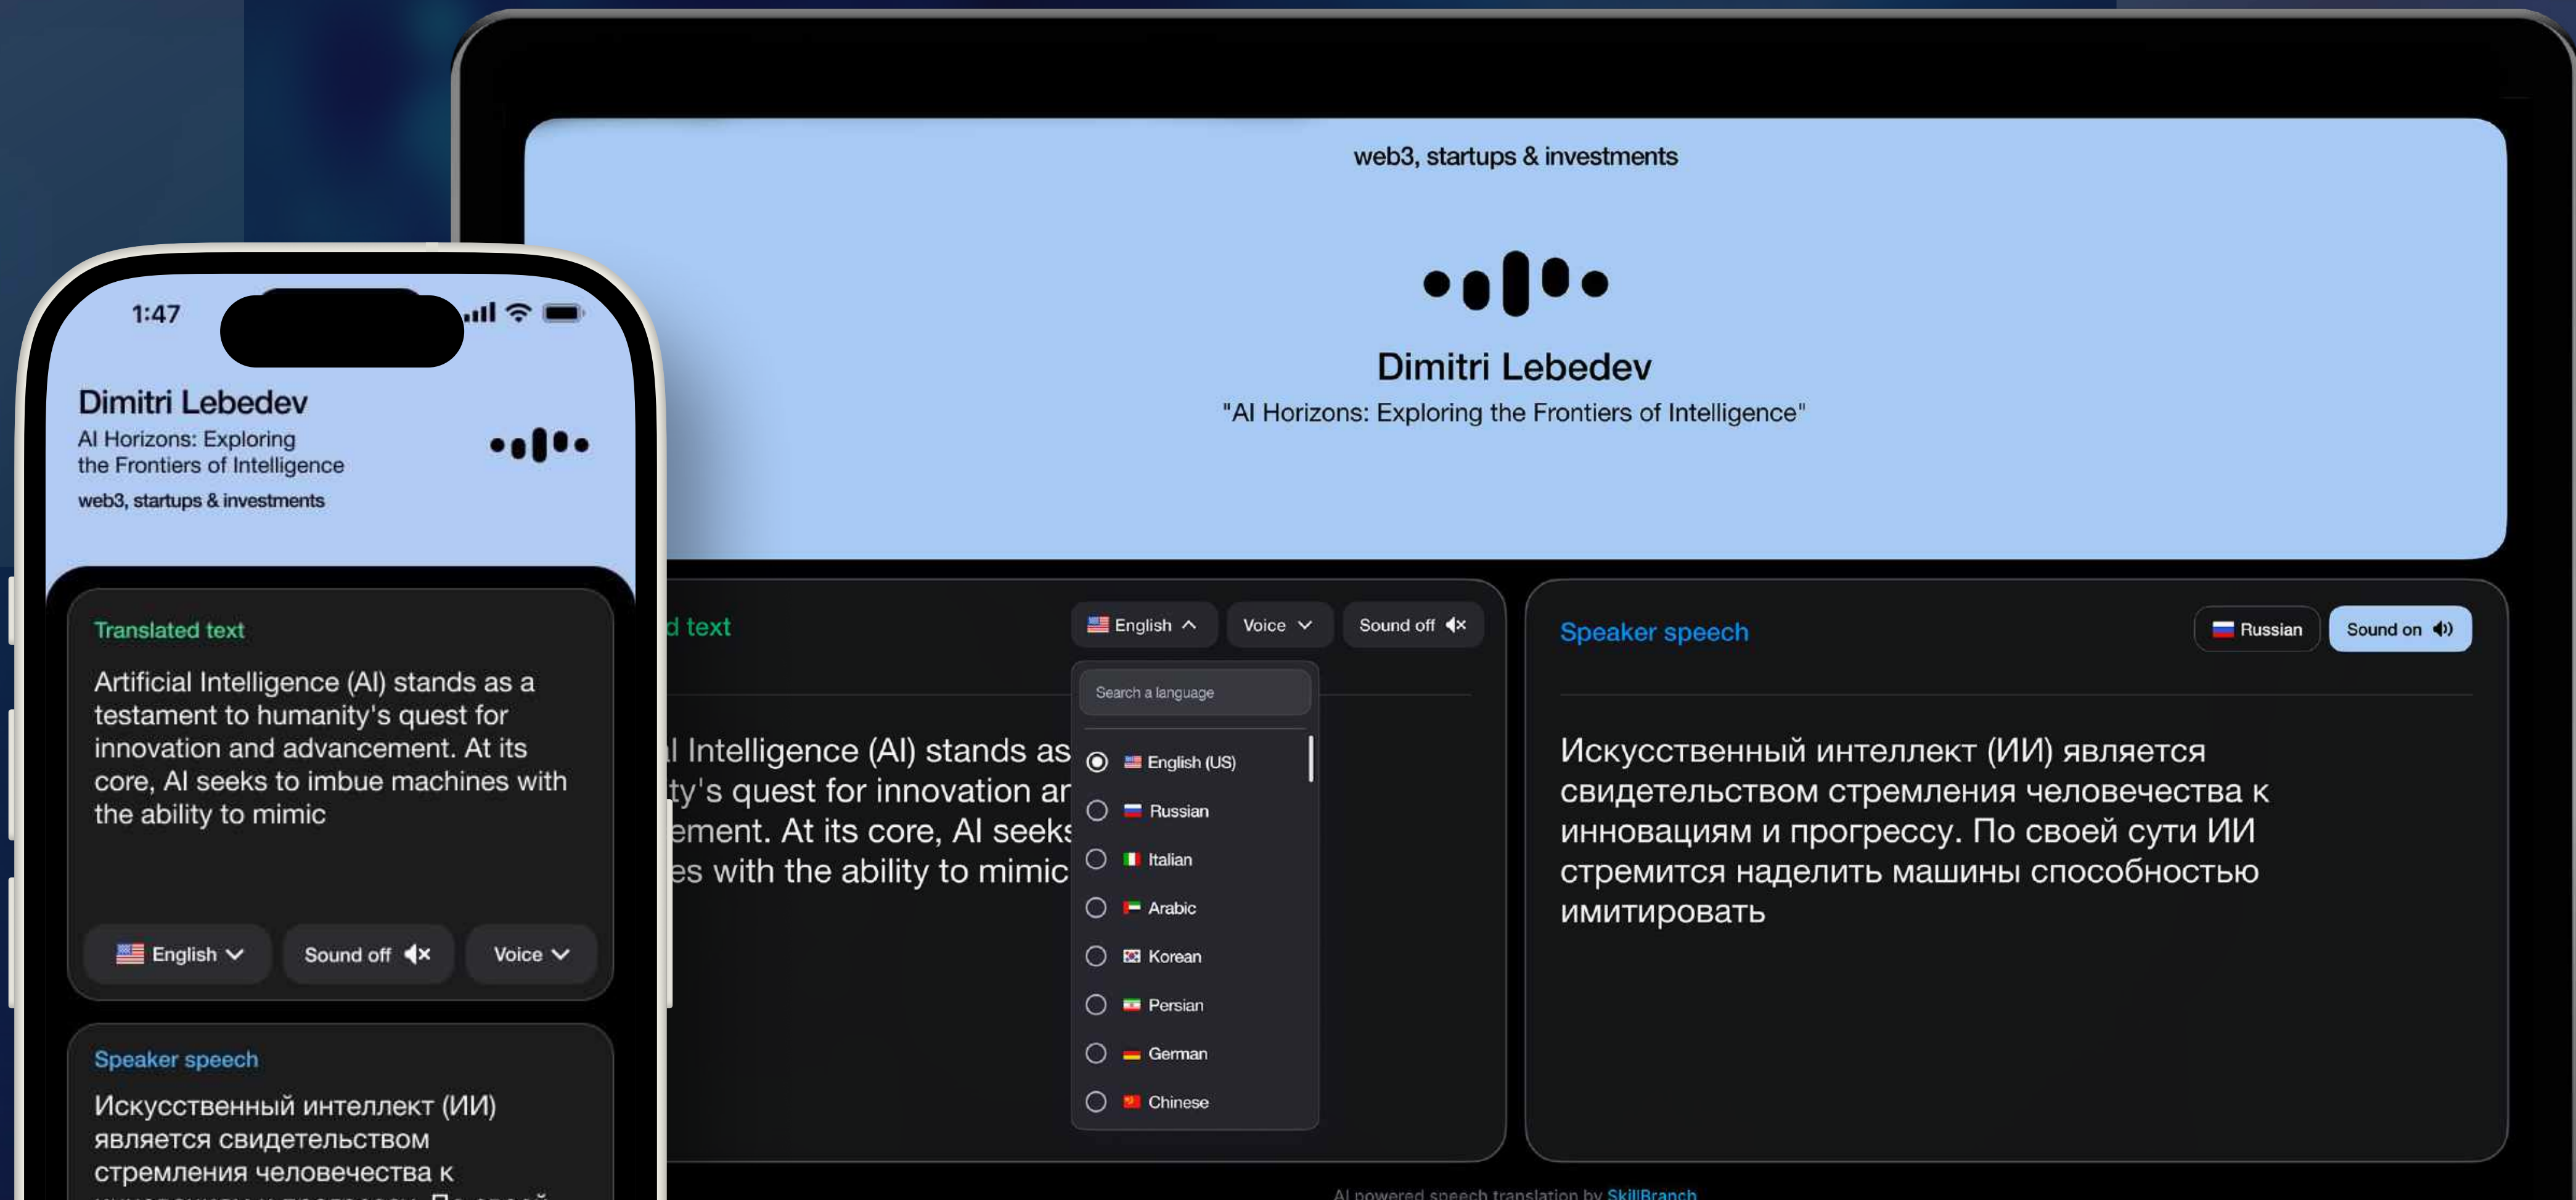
1:47

Dimitri Lebedev
AI Horizons: Exploring the Frontiers of Intelligence
web3, startups & investments

Translated text
Artificial Intelligence (AI) stands as a testament to humanity's quest for innovation and advancement. At its core, AI seeks to imbue machines with the ability to mimic

English
Sound off
Voice

Speaker speech
Искусственный интеллект (ИИ) является свидетельством стремления человечества к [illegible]

web3, startups & investments

Dimitri Lebedev
"AI Horizons: Exploring the Frontiers of Intelligence"

d text
English
Voice
Sound off

Search a language
English (US)
Russian
Italian
Arabic
Korean
Persian
German
Chinese

l Intelligence (AI) stands as
ty's quest for innovation ar
ement. At its core, AI seeks
es with the ability to mimic

Speaker speech
Russian
Sound on

Искусственный интеллект (ИИ) является свидетельством стремления человечества к инновациям и прогрессу. По своей сути ИИ стремится наделить машины способностью имитировать

AI powered speech translation by SkillBranch